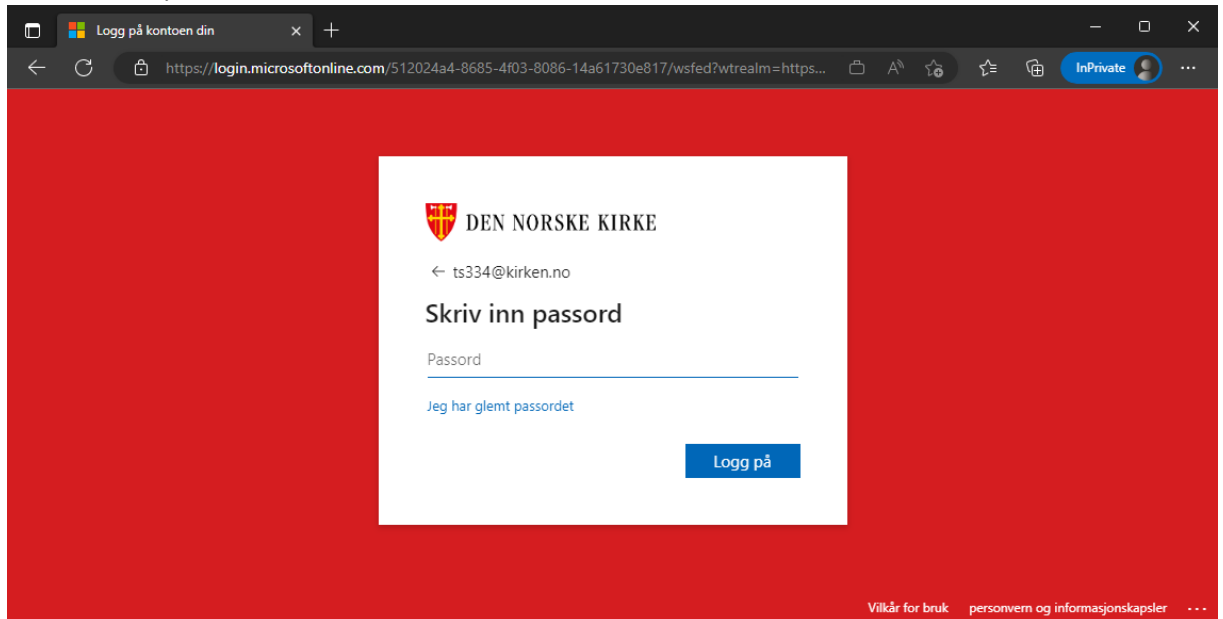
Logg på kontoen din

https://login.microsoftonline.com/512024a4-8685-4f03-8086-14a61730e817/wsfed?wtrealm=https...

InPrivate

DEN NORSKE KIRKE

← ts334@kirken.no

Skriv inn passord

Passord

Jeg har glemt passordet

Logg på

Vilkår for bruk personvern og informasjonskapsler ...